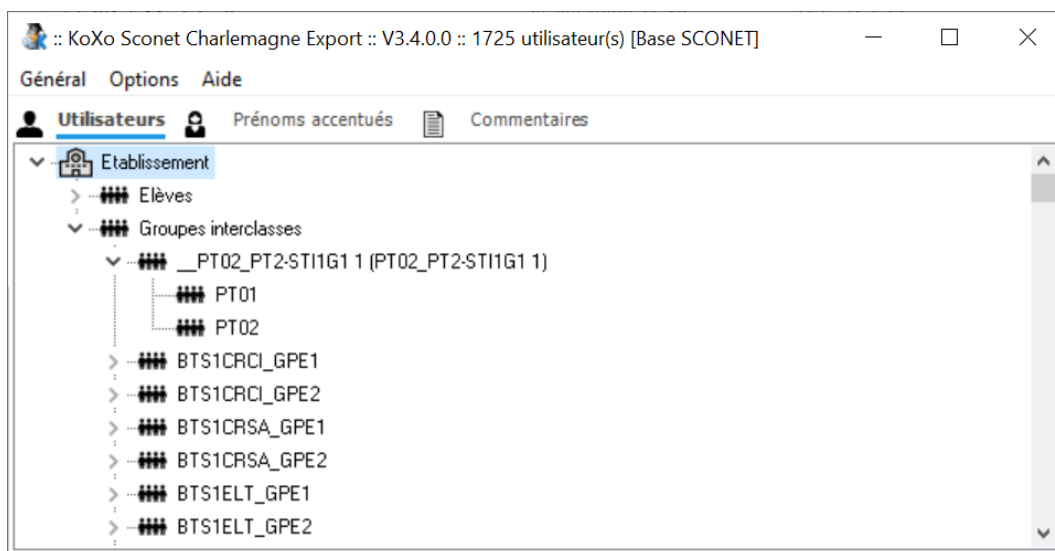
:: KoXo Sconet Charlemagne Export :: V3.4.0.0 :: 1725 utilisateur(s) [Base SCONET]

Général Options Aide

Utilisateurs Prénoms accentués Commentaires

Etablissement
Elèves
Groupes interclasses
__PT02_PT2-STI1G1 1 (PT02_PT2-STI1G1 1)
PT01
PT02
BTS1CRCI_GPE1
BTS1CRCI_GPE2
BTS1CRSA_GPE1
BTS1CRSA_GPE2
BTS1ELT_GPE1
BTS1ELT_GPE2